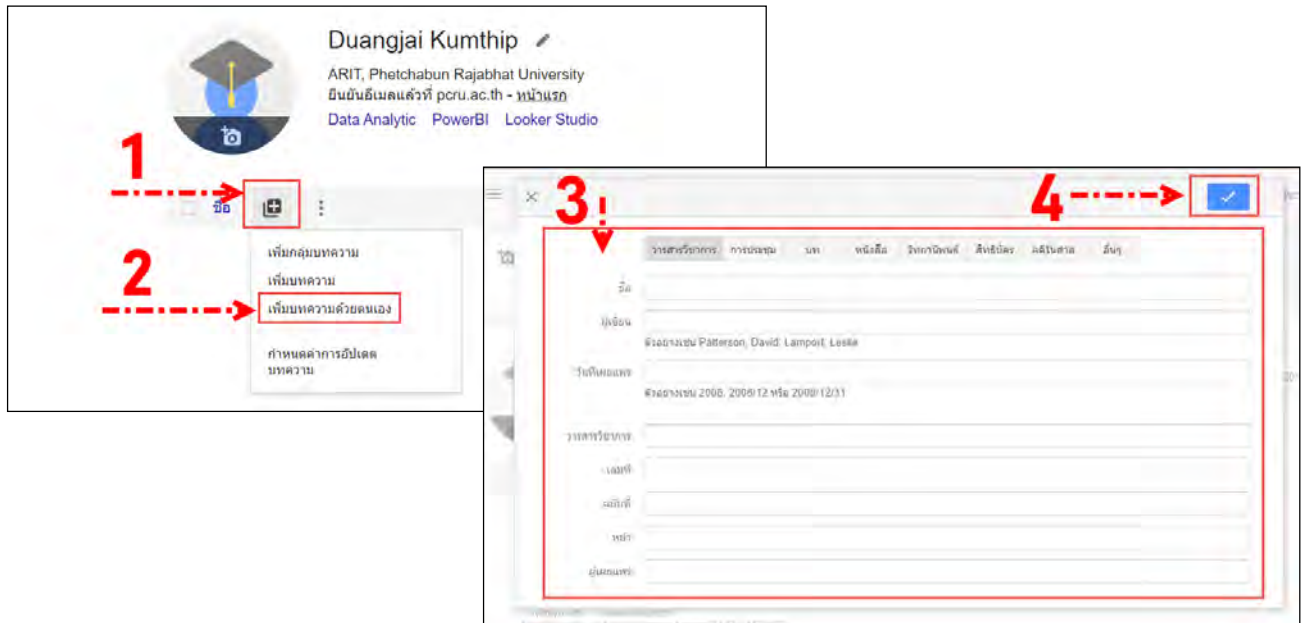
Duangjai Kumthip

ARIT, Phetchabun Rajabhat University

ยืนยันอีเมลแล้วที่ pcru.ac.th - หน้าแรก

Data Analytic PowerBI Looker Studio

1

ชื่อ

2

เพิ่มกลุ่มบทความ

เพิ่มบทความ

เพิ่มบทความด้วยตนเอง

กำหนดค่าการอัปเดตบทความ

3

4

วารสารวิชาการ การประชุม บท หนังสือ วิทยานิพนธ์ สิทธิบัตร คดีในศาล อื่นๆ

ชื่อ

ผู้เขียน

ตัวอย่างเช่น Patterson, David; Lamport, Leslie

วันที่เผยแพร่

ตัวอย่างเช่น 2008, 2008/12 หรือ 2008/12/31

วารสารวิชาการ

เล่มที่

ฉบับที่

หน้า

ผู้เผยแพร่